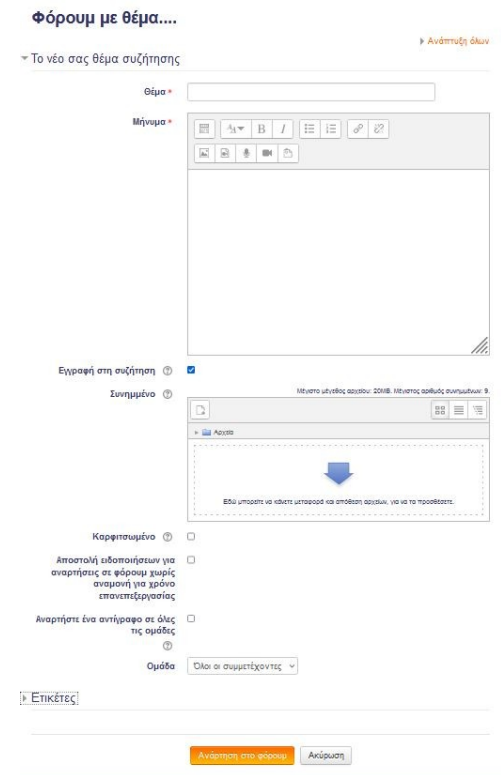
Φόρουμ με θέμα....

▸ Ανάπτυξη όλων

▾ Το νέο σας θέμα συζήτησης

Θέμα *

Μήνυμα *

Εγγραφή στη συζήτηση

Συνημμένο

Μέγιστο μέγεθος αρχείου: 20MB, Μέγιστος αριθμός συνημμένων: 9.

▸ Αρχεία

Εδώ μπορείτε να κάνετε μεταφορά και απόθεση αρχείων, για να τα προσθέσετε.

Καρφιτσωμένο

Αποστολή ειδοποιήσεων για αναρτήσεις σε φόρουμ χωρίς αναμονή για χρόνο επανεπεξεργασίας

Αναρτήστε ένα αντίγραφο σε όλες τις ομάδες

Ομάδα Όλοι οι συμμετέχοντες

▸ Ετικέτες

Ανάρτηση στο φόρουμ Ακύρωση